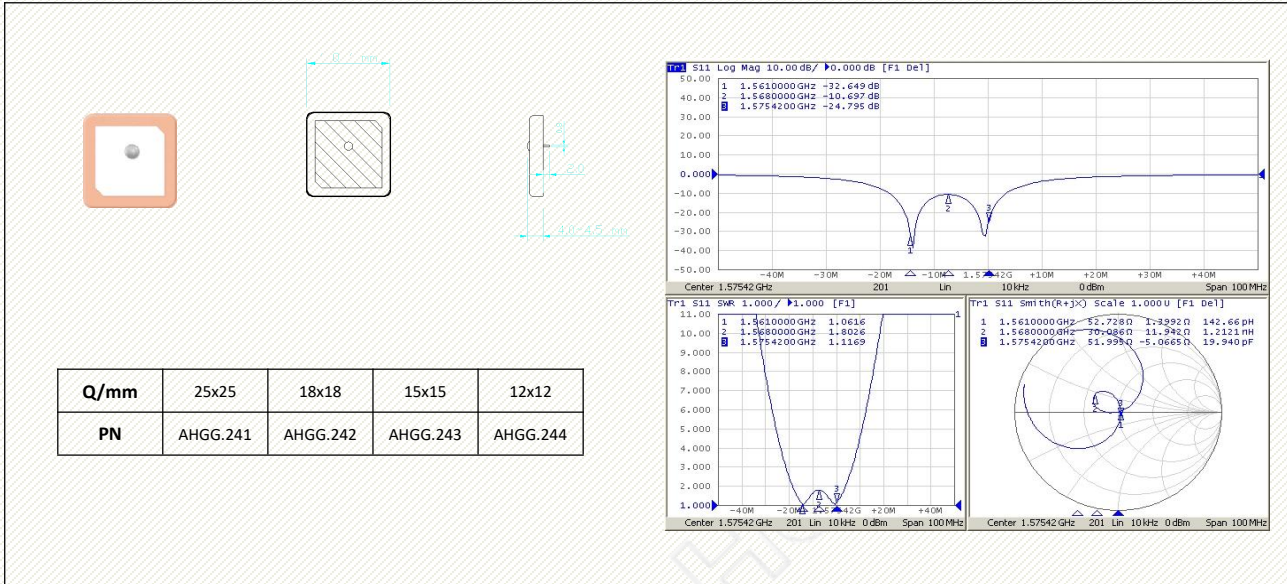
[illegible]

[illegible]

4.0~4.5 mm

| Q/mm | 25x25 | 18x18 | 15x15 | 12x12 |
|---|---|---|---|---|
| PN | AHGG.241 | AHGG.242 | AHGG.243 | AHGG.244 |

Tr1 S11 Log Mag 10.00 dB/ ▶0.000 dB [F1 Del]
50.00
40.00
30.00
20.00
10.00
0.000
-10.00
-20.00
-30.00
-40.00
-50.00
1 1.5610000 GHz -32.649 dB
2 1.5680000 GHz -10.697 dB
3 1.5754200 GHz -24.795 dB
-40M -30M -20M -10M 1.57542G +10M +20M +30M +40M
Center 1.57542 GHz 201 Lin 10 kHz 0 dBm Span 100 MHz

Tr1 S11 SWR 1.000/ ▶1.000 [F1]
11.00
10.00
9.000
8.000
7.000
6.000
5.000
4.000
3.000
2.000
1.000
1 1.5610000 GHz 1.0616
2 1.5680000 GHz 1.8026
3 1.5754200 GHz 1.1169
-40M -20M 1.57542G +20M +40M
Center 1.57542 GHz 201 Lin 10 kHz 0 dBm Span 100 MHz

Tr1 S11 Smith(R+jX) Scale 1.000 U [F1 Del]
1 1.5610000 GHz 52.728 Ω 1.3992 Ω 142.66 pH
2 1.5680000 GHz 30.086 Ω 11.942 Ω 1.2121 nH
3 1.5754200 GHz 51.995 Ω -5.0665 Ω 19.940 pF
Center 1.57542 GHz 201 Lin 10 kHz 0 dBm Span 100 MHz